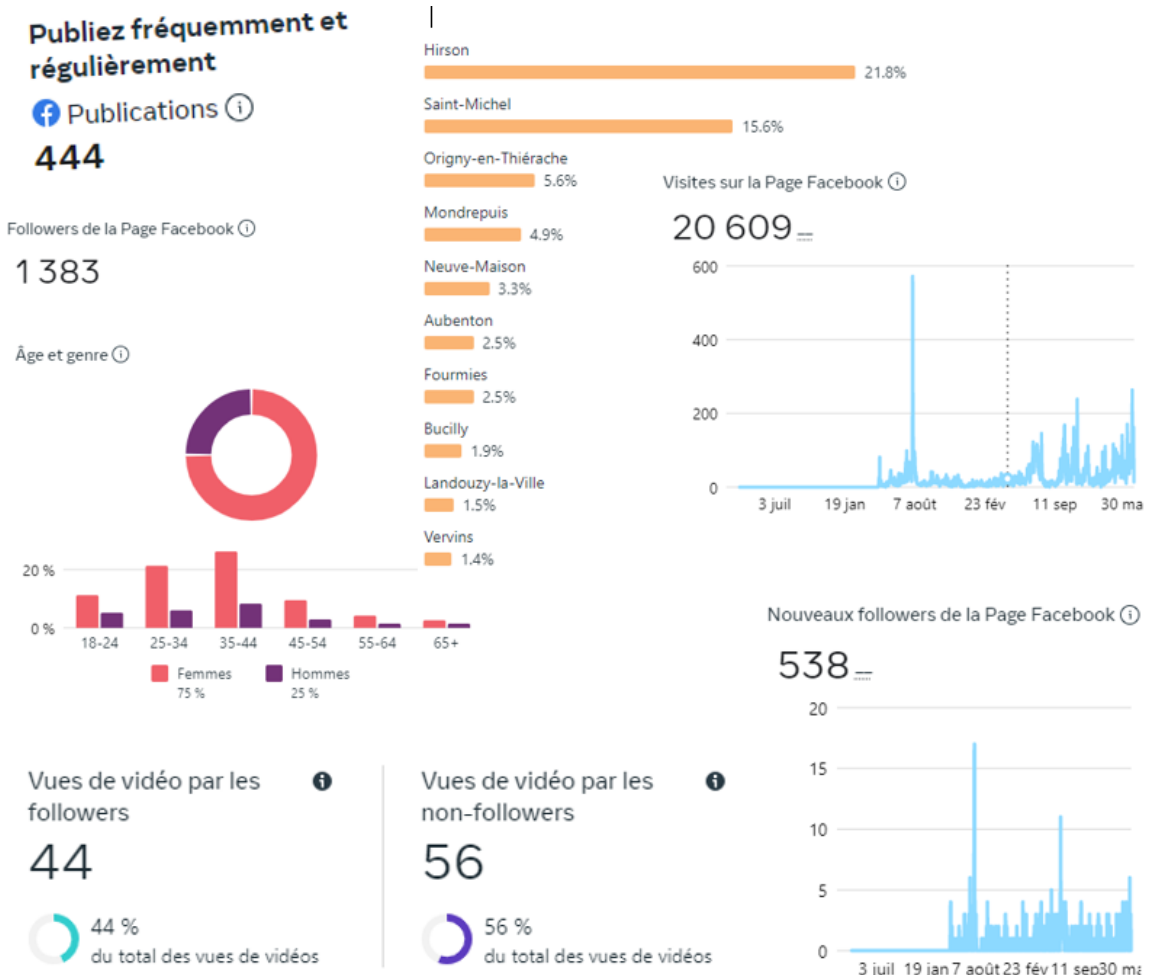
Publiez fréquemment et régulièrement

Publications ⓘ
444

Followers de la Page Facebook ⓘ
1 383

Âge et genre ⓘ

20 %
0 %
18-24
25-34
35-44
45-54
55-64
65+
Femmes
75 %
Hommes
25 %

Hirson
21.8%
Saint-Michel
15.6%
Origny-en-Thiérache
5.6%
Mondrepuis
4.9%
Neuve-Maison
3.3%
Aubenton
2.5%
Fourmies
2.5%
Bucilly
1.9%
Landouzy-la-Ville
1.5%
Vervins
1.4%

Visites sur la Page Facebook ⓘ
20 609
600
400
200
0
3 juil
19 jan
7 août
23 fév
11 sep
30 ma

Nouveaux followers de la Page Facebook ⓘ
538
20
15
10
5
0
3 juil
19 jan
7 août
23 fév
11 sep
30 ma

Vues de vidéo par les followers
44
44 %
du total des vues de vidéos

Vues de vidéo par les non-followers
56
56 %
du total des vues de vidéos